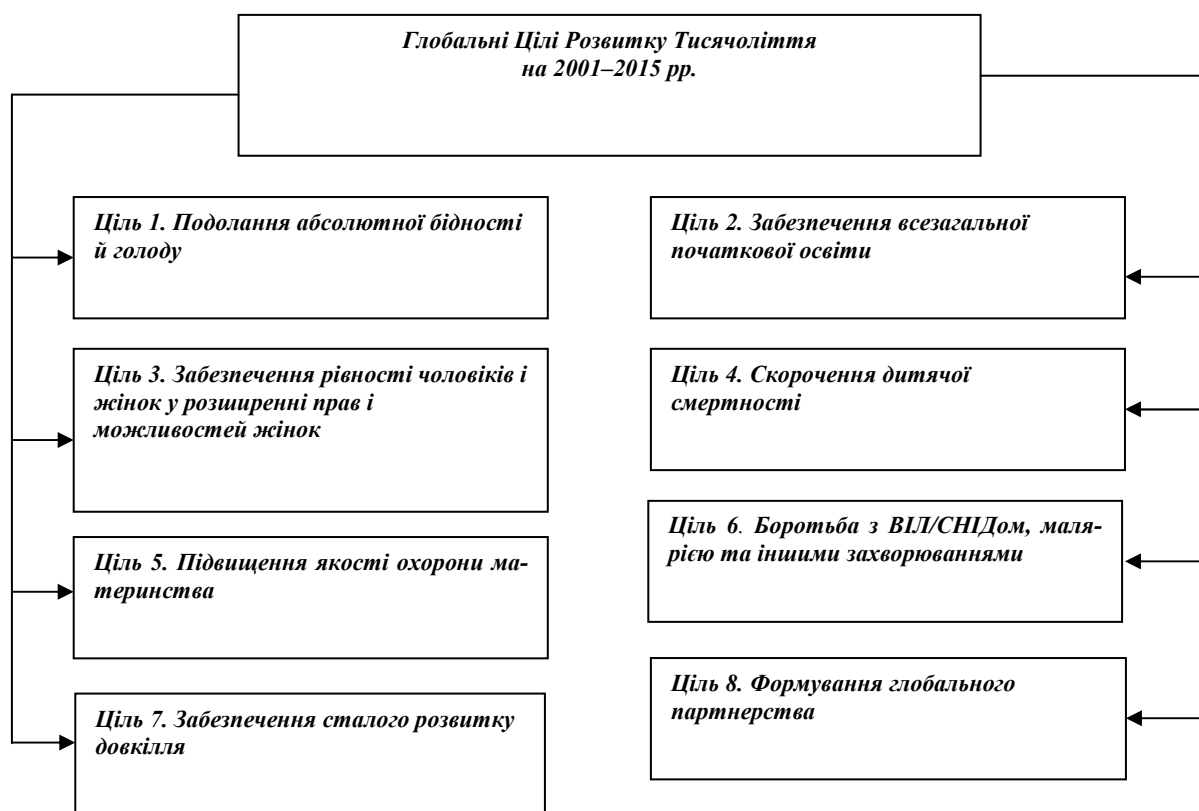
Глобальні Цілі Розвитку Тисячоліття на 2001–2015 рр.

Ціль 1. Подолання абсолютної бідності й голоду

Ціль 2. Забезпечення всезагальної початкової освіти

Ціль 3. Забезпечення рівності чоловіків і жінок у розширенні прав і можливостей жінок

Ціль 4. Скорочення дитячої смертності

Ціль 5. Підвищення якості охорони материнства

Ціль 6. Боротьба з ВІЛ/СНІДом, малярією та іншими захворюваннями

Ціль 7. Забезпечення сталого розвитку довкілля

Ціль 8. Формування глобального партнерства